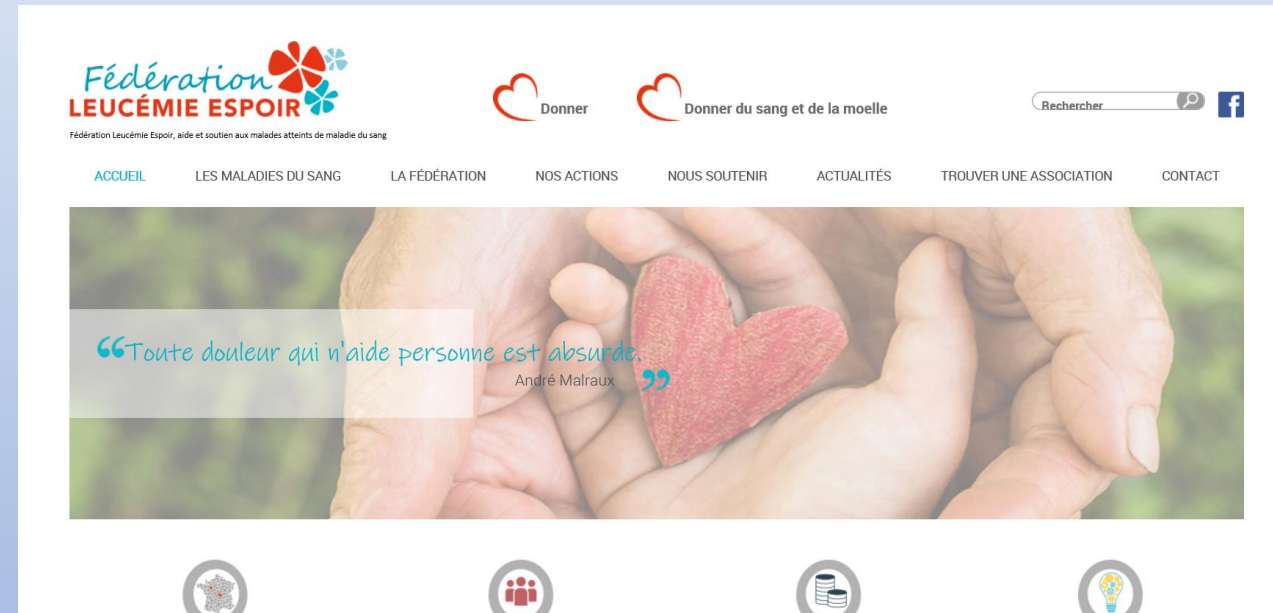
Fédération LEUCÉMIE ESPOIR

Fédération Leucémie Espoir, aide et soutien aux malades atteints de maladie du sang

Donner

Donner du sang et de la moelle

Rechercher

ACCUEIL LES MALADIES DU SANG LA FÉDÉRATION NOS ACTIONS NOUS SOUTENIR ACTUALITÉS TROUVER UNE ASSOCIATION CONTACT

“Toute douleur qui n'aide personne est absurde.
André Malraux”